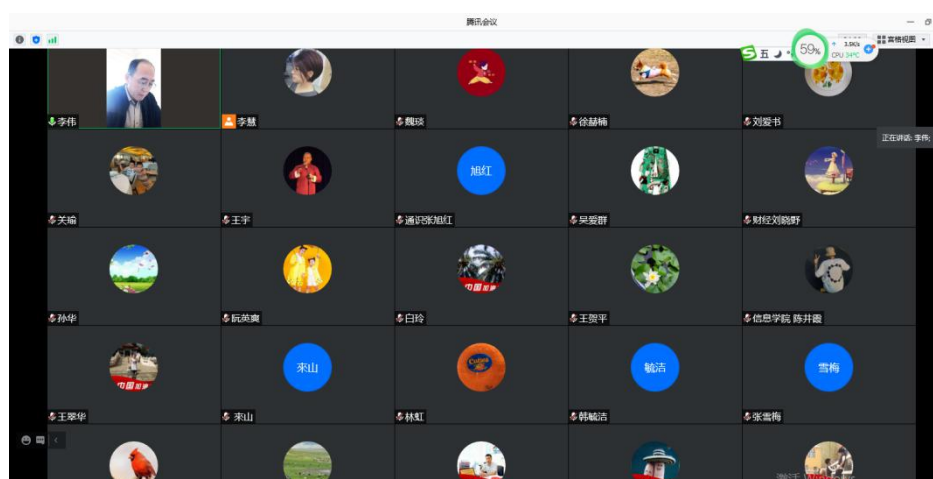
腾讯会议

59%

3.5K/s

CPU 34°C

宫格视图

正在讲话: 李伟

李伟

李慧

魏琰

徐赫楠

刘爱书

关瑜

王宇

旭红

通识张旭红

吴爱群

财经刘晓野

孙华

阮英爽

白玲

王贺平

信息学院 陈井鑫

来山

王翠华

来山

林虹

毓洁

韩毓洁

雪梅

张雪梅